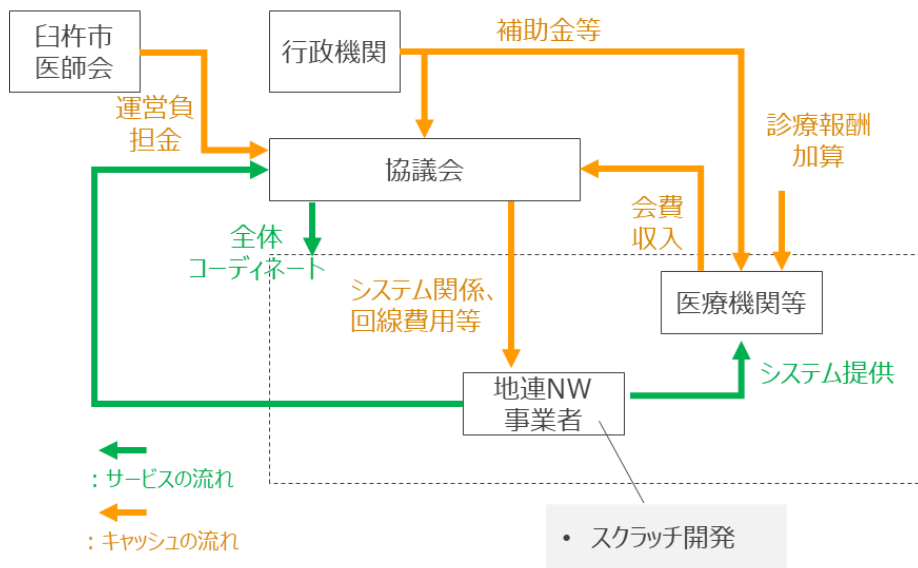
臼杵市
医師会

行政機関

補助金等

運営負
担金

協議会

診療報酬
加算

会費
収入

全体
コーディネート

システム関係、
回線費用等

医療機関等

地連NW
事業者

システム提供

：サービスの流れ

：キャッシュの流れ

• スクラッチ開発